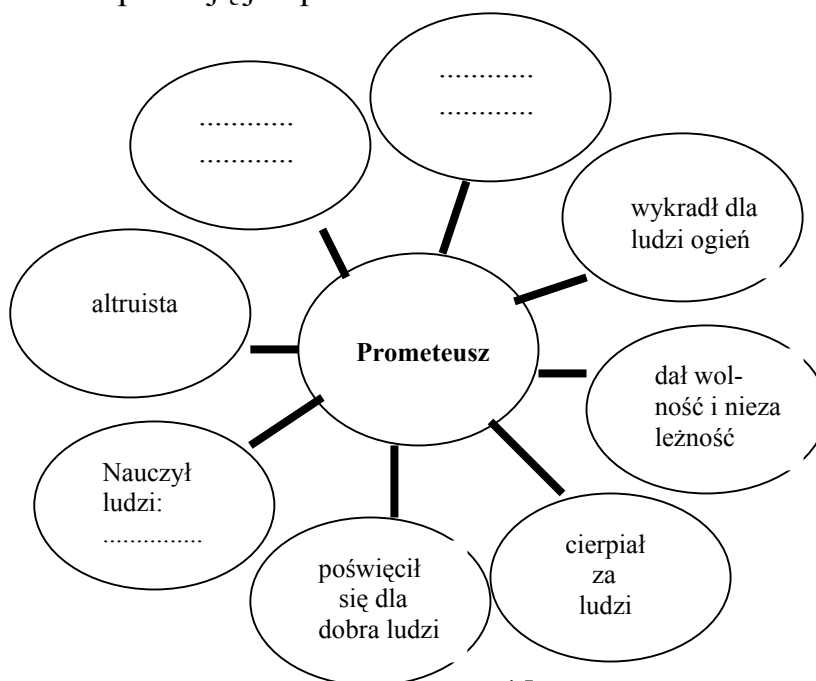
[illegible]

............
............

............
............

wykradł dla ludzi ogień

altruista

**Prometeusz**

dał wolność i nieza leżność

Nauczył ludzi:
...............

poświęcił się dla dobra ludzi

cierpiał za ludzi